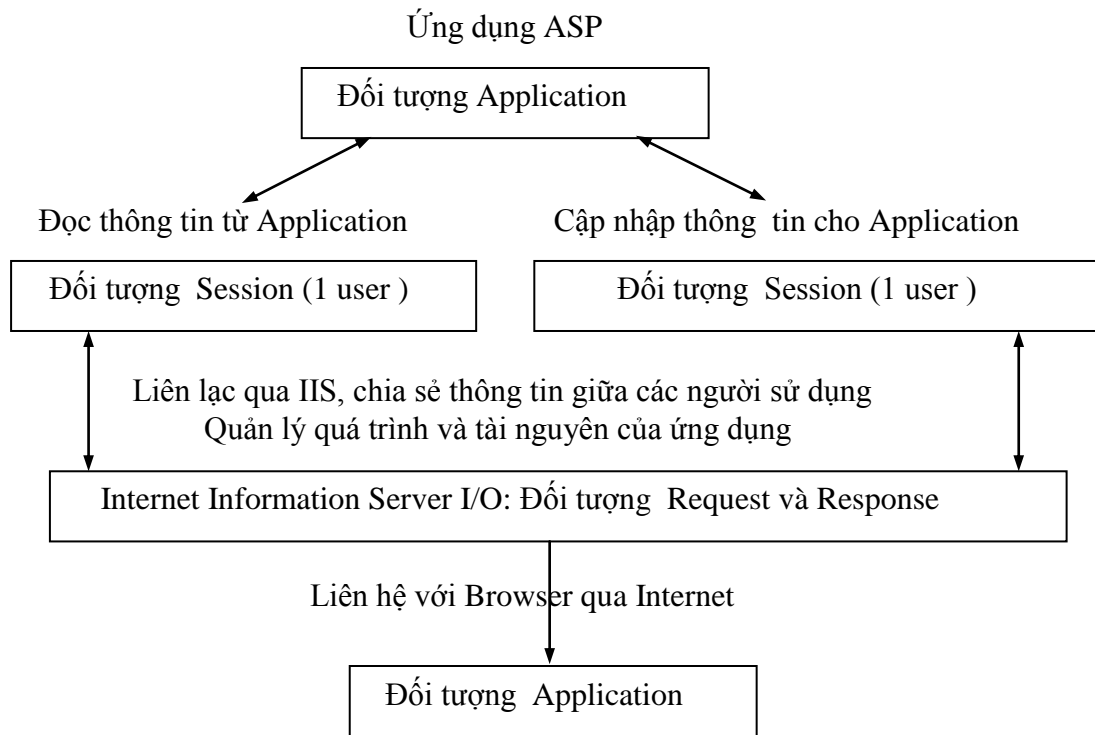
Ứng dụng ASP

Đối tượng Application

Đọc thông tin từ Application

Cập nhập thông tin cho Application

Đối tượng Session (1 user )

Đối tượng Session (1 user )

Liên lạc qua IIS, chia sẻ thông tin giữa các người sử dụng
Quản lý quá trình và tài nguyên của ứng dụng

Internet Information Server I/O: Đối tượng Request và Response

Liên hệ với Browser qua Internet

Đối tượng Application